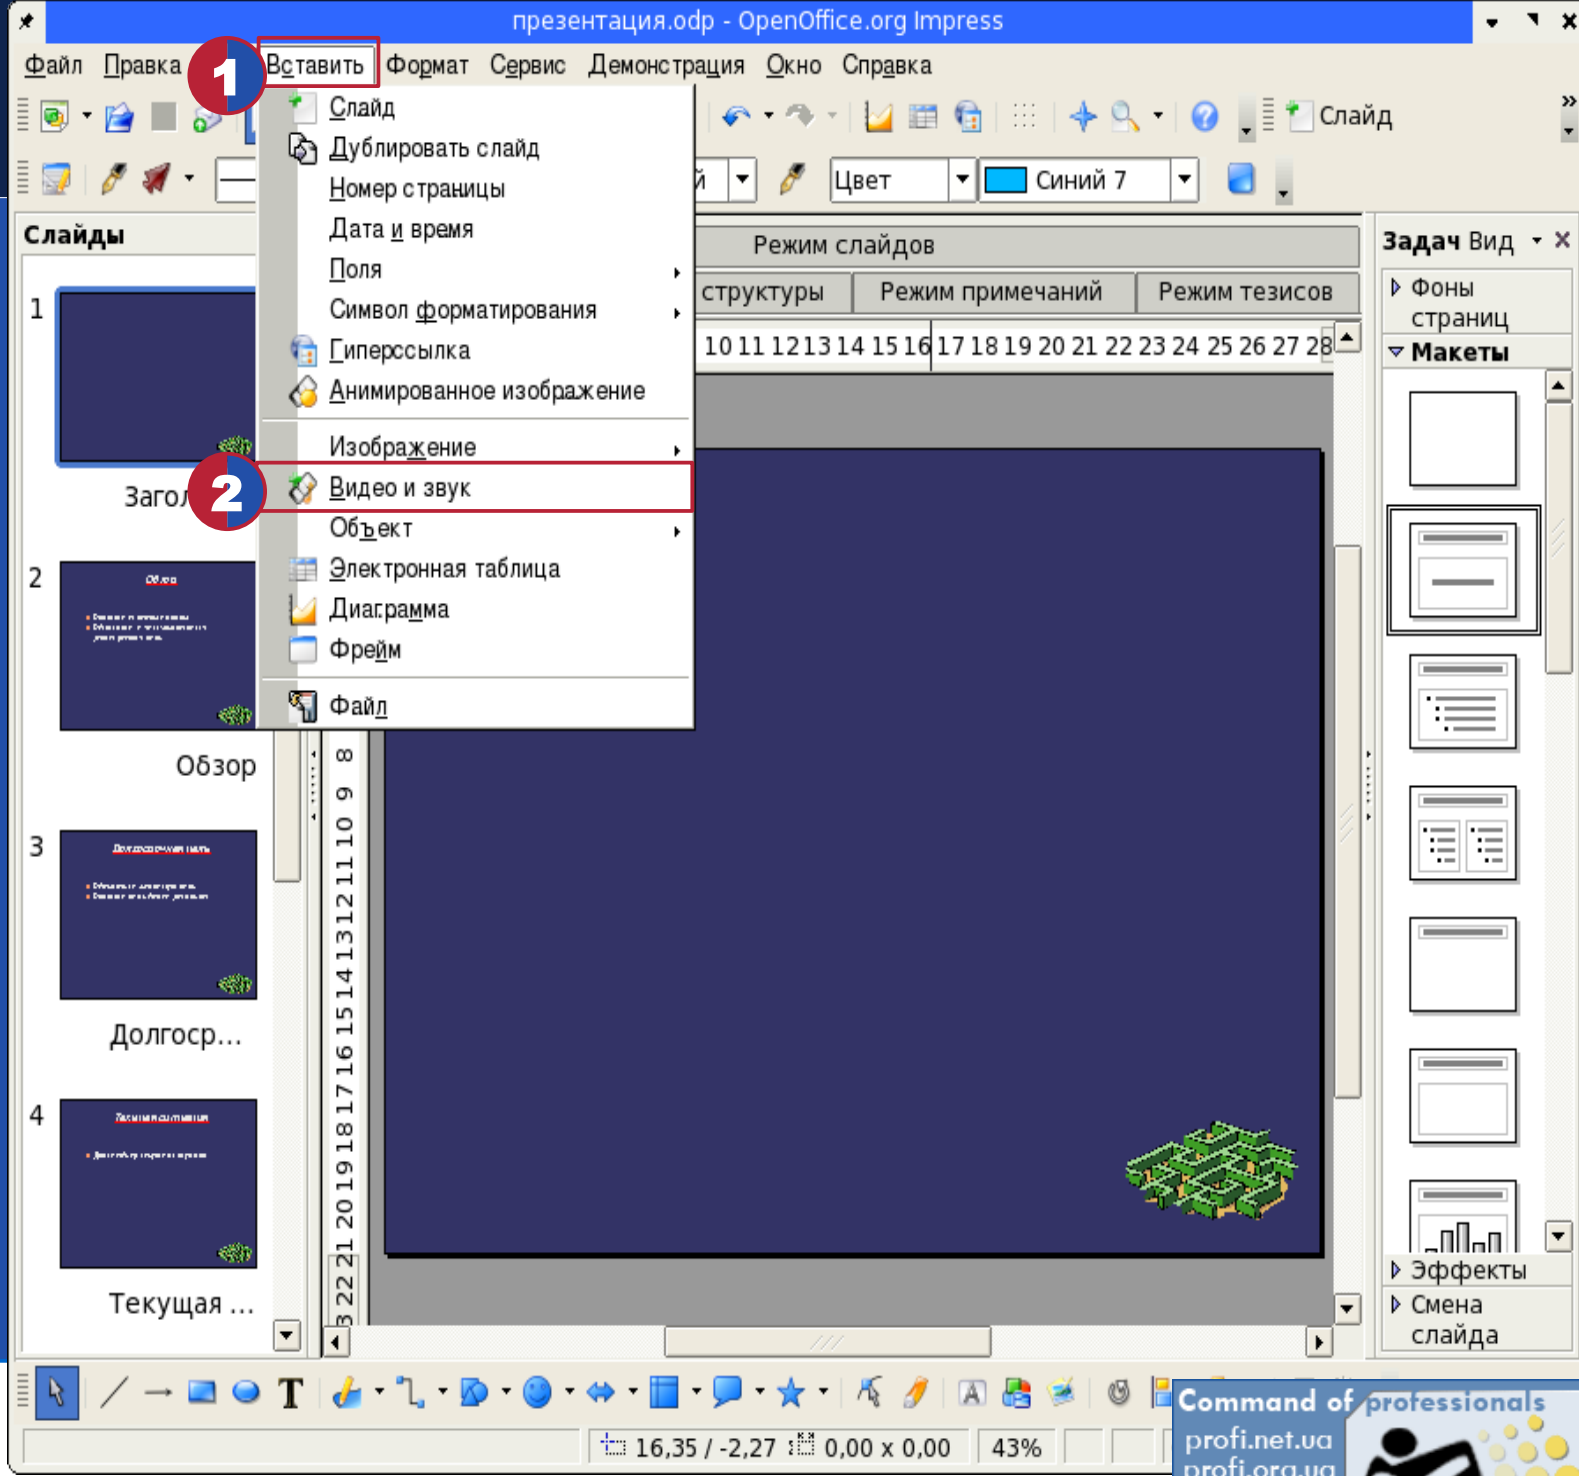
презентация.odp - OpenOffice.org Impress

Файл Правка Вставить Формат Сервис Демонстрация Окно Справка

1

Слайд
Дублировать слайд
Номер страницы
Дата и время
Поля
Символ форматирования
Гиперссылка
Анимированное изображение
Изображение
Видео и звук
Объект
Электронная таблица
Диаграмма
Фрейм
Файл

2

Слайд

Цвет
Синий 7

Слайды

Режим слайдов
структуры Режим примечаний Режим тезисов

10 11 12 13 14 15 16 17 18 19 20 21 22 23 24 25 26 27 28

Задач Вид
Фоны страниц
Макеты
Эффекты
Смена слайда

1
Заго
2
Обзор
Обзор
3
Долгосрочная цель
Долгоср...
4
Текущая ситуация
Текущая ...

8 9 10 11 12 13 14 15 16 17 18 19 20 21 22 23

16,35 / -2,27 0,00 x 0,00 43%

Command of professionals
profi.net.ua
profi.org.ua